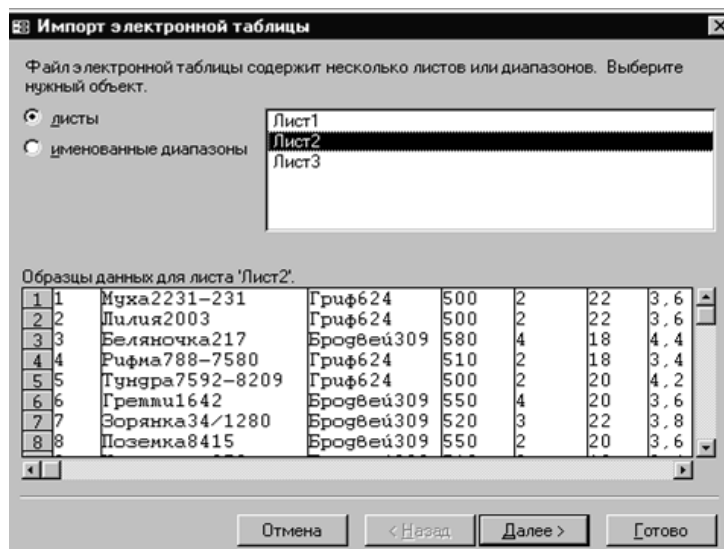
Импорт электронной таблицы

Файл электронной таблицы содержит несколько листов или диапазонов. Выберите нужный объект.

листы
именованные диапазоны

Лист1
Лист2
Лист3

Образцы данных для листа 'Лист2'.

| | | | | | | | |
|---|---|---|---|---|---|---|---|
| 1 | 1 | Муха2231-231 | Гриф624 | 500 | 2 | 22 | 3,6 |
| 2 | 2 | Лилия2003 | Гриф624 | 500 | 2 | 22 | 3,6 |
| 3 | 3 | Беляночка217 | Бродвей309 | 580 | 4 | 18 | 4,4 |
| 4 | 4 | Рифма788-7580 | Гриф624 | 510 | 2 | 18 | 3,4 |
| 5 | 5 | Тундра7592-8209 | Гриф624 | 500 | 2 | 20 | 4,2 |
| 6 | 6 | Греммu1642 | Бродвей309 | 550 | 4 | 20 | 3,6 |
| 7 | 7 | Зорянка34/1280 | Бродвей309 | 520 | 3 | 22 | 3,8 |
| 8 | 8 | Поземка8415 | Бродвей309 | 550 | 2 | 20 | 3,6 |

Отмена | < Назад | Далее > | Готово